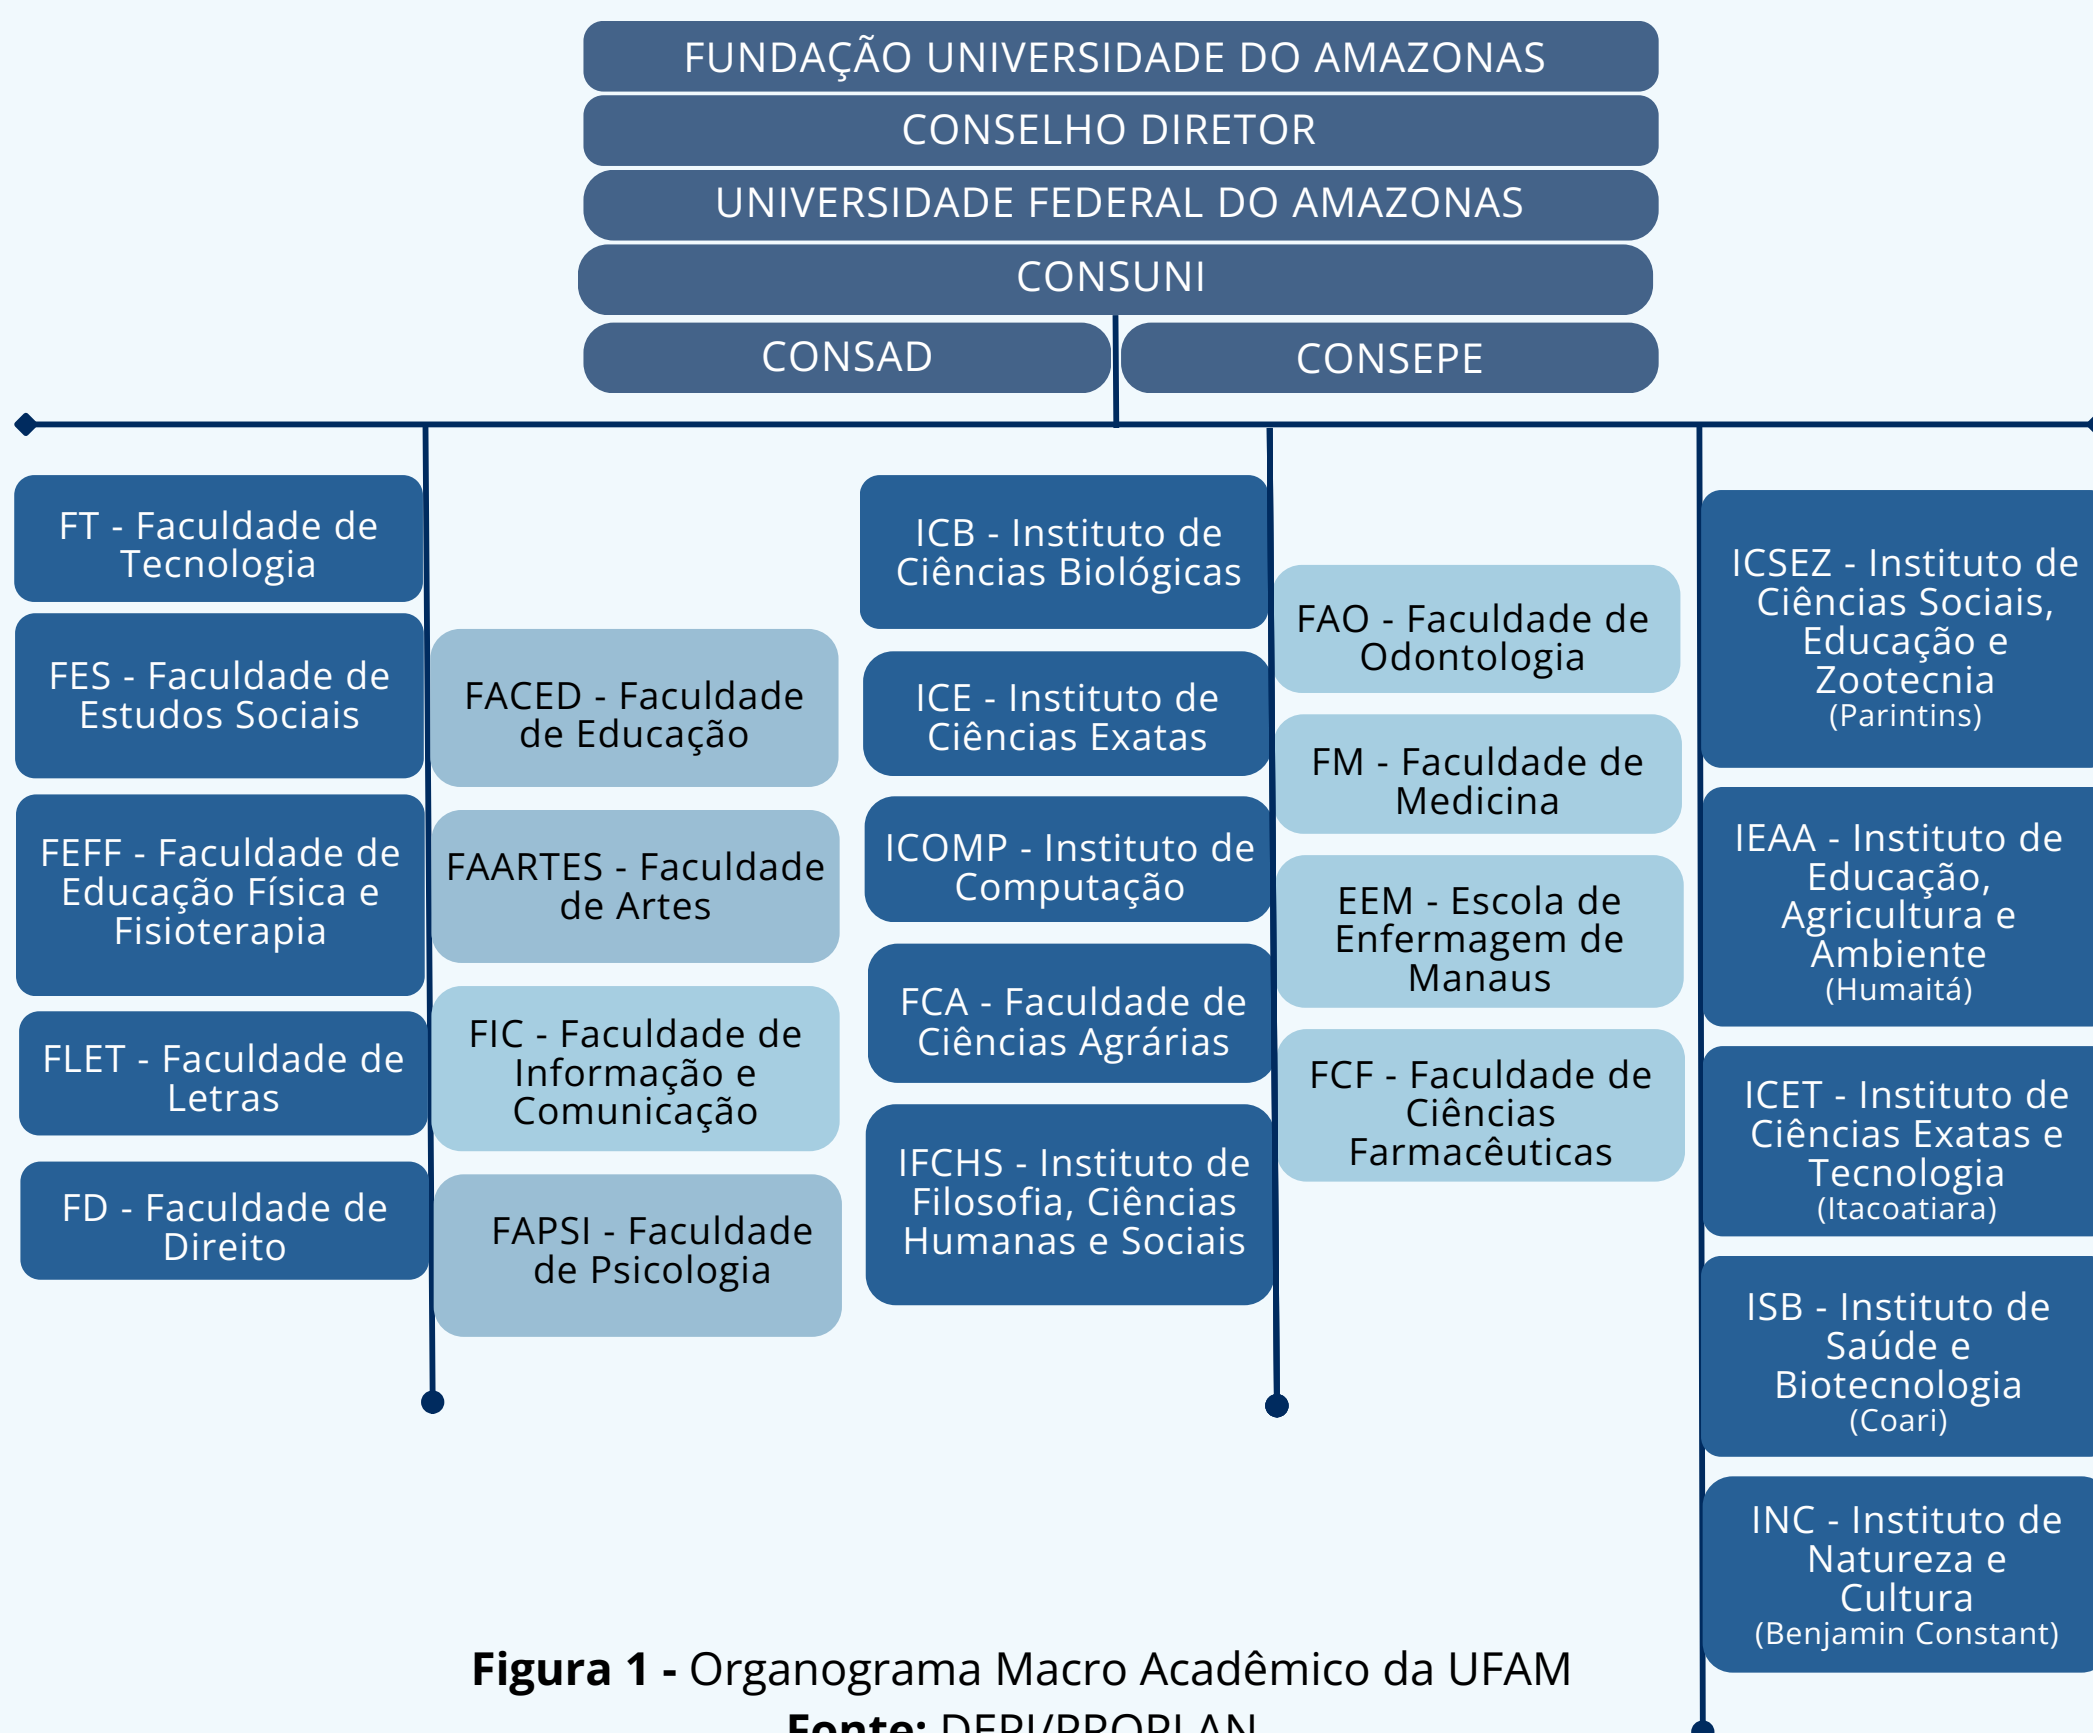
FUNDAÇÃO UNIVERSIDADE DO AMAZONAS
CONSELHO DIRETOR
UNIVERSIDADE FEDERAL DO AMAZONAS
CONSUNI
CONSAD
CONSEPE

FT - Faculdade de Tecnologia
FES - Faculdade de Estudos Sociais
FEFF - Faculdade de Educação Física e Fisioterapia
FLET - Faculdade de Letras
FD - Faculdade de Direito

FACED - Faculdade de Educação
FAARTES - Faculdade de Artes
FIC - Faculdade de Informação e Comunicação
FAPSI - Faculdade de Psicologia

ICB - Instituto de Ciências Biológicas
ICE - Instituto de Ciências Exatas
ICOMP - Instituto de Computação
FCA - Faculdade de Ciências Agrárias
IFCHS - Instituto de Filosofia, Ciências Humanas e Sociais

FAO - Faculdade de Odontologia
FM - Faculdade de Medicina
EEM - Escola de Enfermagem de Manaus
FCF - Faculdade de Ciências Farmacêuticas

ICSEZ - Instituto de Ciências Sociais, Educação e Zootecnia (Parintins)
IEAA - Instituto de Educação, Agricultura e Ambiente (Humaitá)
ICET - Instituto de Ciências Exatas e Tecnologia (Itacoatiara)
ISB - Instituto de Saúde e Biotecnologia (Coari)
INC - Instituto de Natureza e Cultura (Benjamin Constant)

**Figura 1 -** Organograma Macro Acadêmico da UFAM
**Fonte:** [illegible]